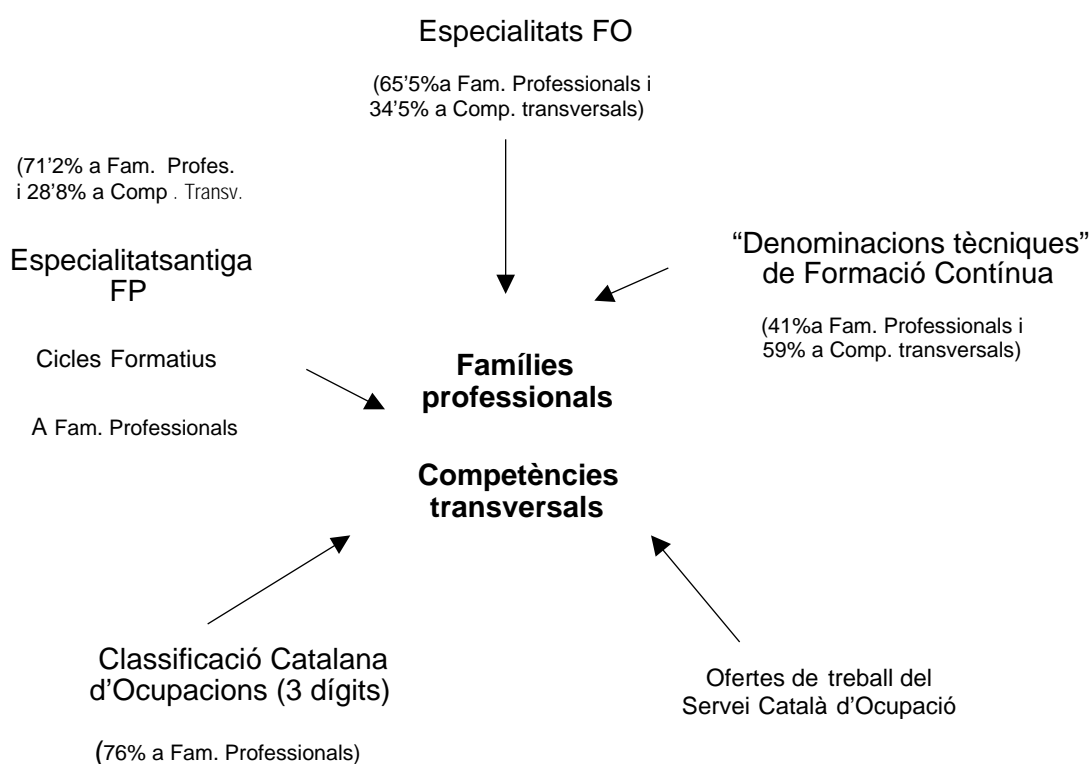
Especialitats FO

(65’5%a Fam. Professionals i 34’5% a Comp. transversals)

(71’2% a Fam. Profes. i 28’8% a Comp . Transv.

Especialitatsantiga FP

Cicles Formatius

A Fam. Professionals

“Denominacions tècniques” de Formació Contínua

(41%a Fam. Professionals i 59% a Comp. transversals)

Famílies professionals

Competències transversals

Classificació Catalana d’Ocupacions (3 dígits)

(76% a Fam. Professionals)

Ofertes de treball del Servei Català d’Ocupació